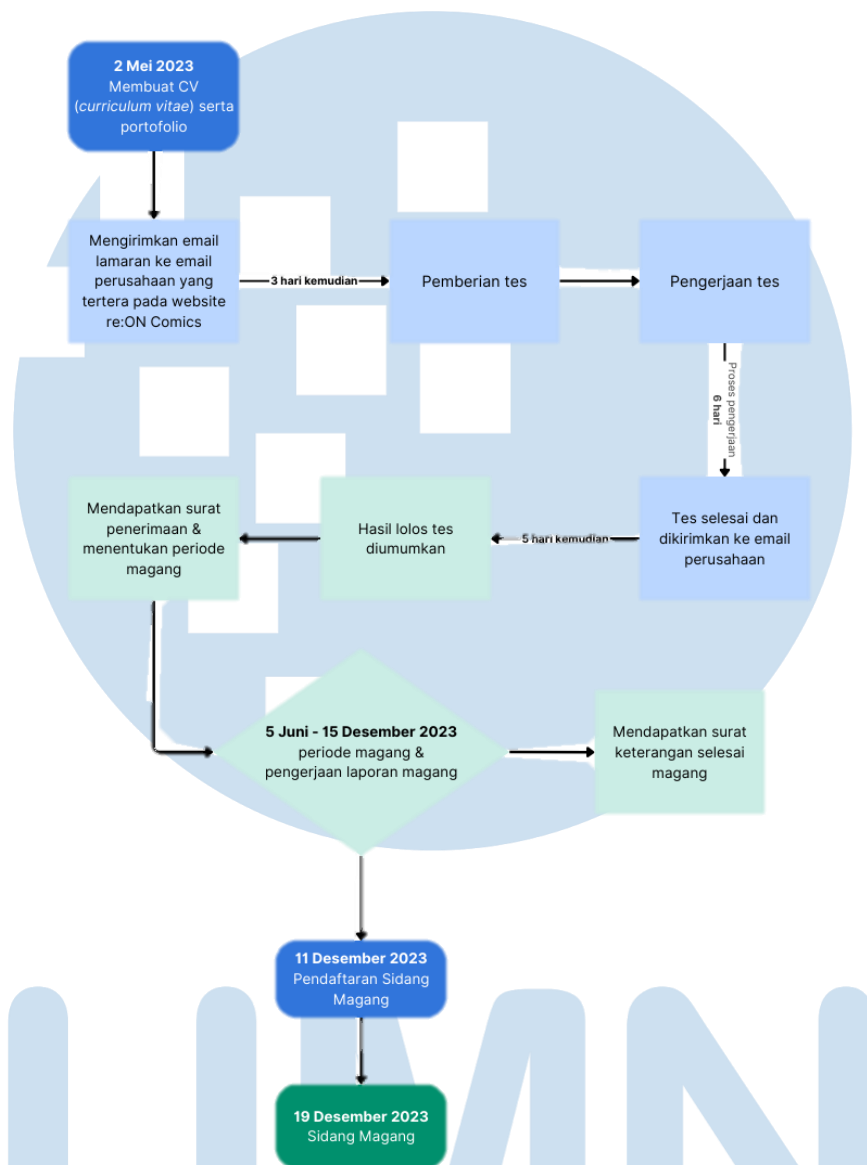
2 Mei 2023
Membuat CV (curriculum vitae) serta portofolio

Mengirimkan email lamaran ke email perusahaan yang tertera pada website re:ON Comics

3 hari kemudian

Pemberian tes

Pengerjaan tes

Proses pengerjaan 6 hari

Tes selesai dan dikirimkan ke email perusahaan

5 hari kemudian

Hasil lolos tes diumumkan

Mendapatkan surat penerimaan & menentukan periode magang

5 Juni - 15 Desember 2023
periode magang & pengerjaan laporan magang

Mendapatkan surat keterangan selesai magang

11 Desember 2023
Pendaftaran Sidang Magang

19 Desember 2023
Sidang Magang